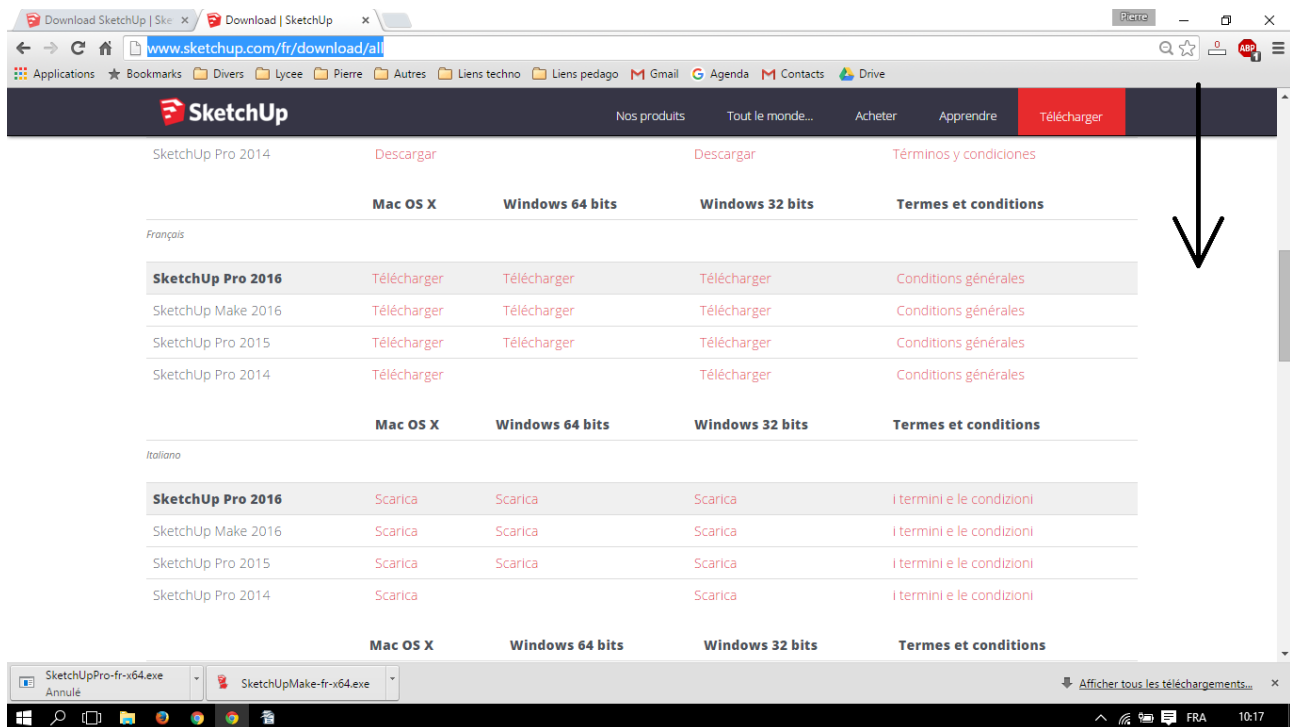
Download SketchUp | Ske × Download | SketchUp ×

Pierre

www.sketchup.com/fr/download/all

Applications Bookmarks Divers Lycee Pierre Autres Liens techno Liens pedago Gmail Agenda Contacts Drive

SketchUp

Nos produits Tout le monde... Acheter Apprendre Télécharger

| SketchUp Pro 2014 | Descargar | | Descargar | Términos y condiciones |
|---|---|---|---|---|
| | Mac OS X | Windows 64 bits | Windows 32 bits | Termes et conditions |

Français

| SketchUp Pro 2016 | Télécharger | Télécharger | Télécharger | Conditions générales |
|---|---|---|---|---|
| SketchUp Make 2016 | Télécharger | Télécharger | Télécharger | Conditions générales |
| SketchUp Pro 2015 | Télécharger | Télécharger | Télécharger | Conditions générales |
| SketchUp Pro 2014 | Télécharger | | Télécharger | Conditions générales |
| | Mac OS X | Windows 64 bits | Windows 32 bits | Termes et conditions |

Italiano

| SketchUp Pro 2016 | Scarica | Scarica | Scarica | i termini e le condizioni |
|---|---|---|---|---|
| SketchUp Make 2016 | Scarica | Scarica | Scarica | i termini e le condizioni |
| SketchUp Pro 2015 | Scarica | Scarica | Scarica | i termini e le condizioni |
| SketchUp Pro 2014 | Scarica | | Scarica | i termini e le condizioni |
| | Mac OS X | Windows 64 bits | Windows 32 bits | Termes et conditions |

SketchUpPro-fr-x64.exe
Annulé

SketchUpMake-fr-x64.exe

Afficher tous les téléchargements...

FRA 10:17